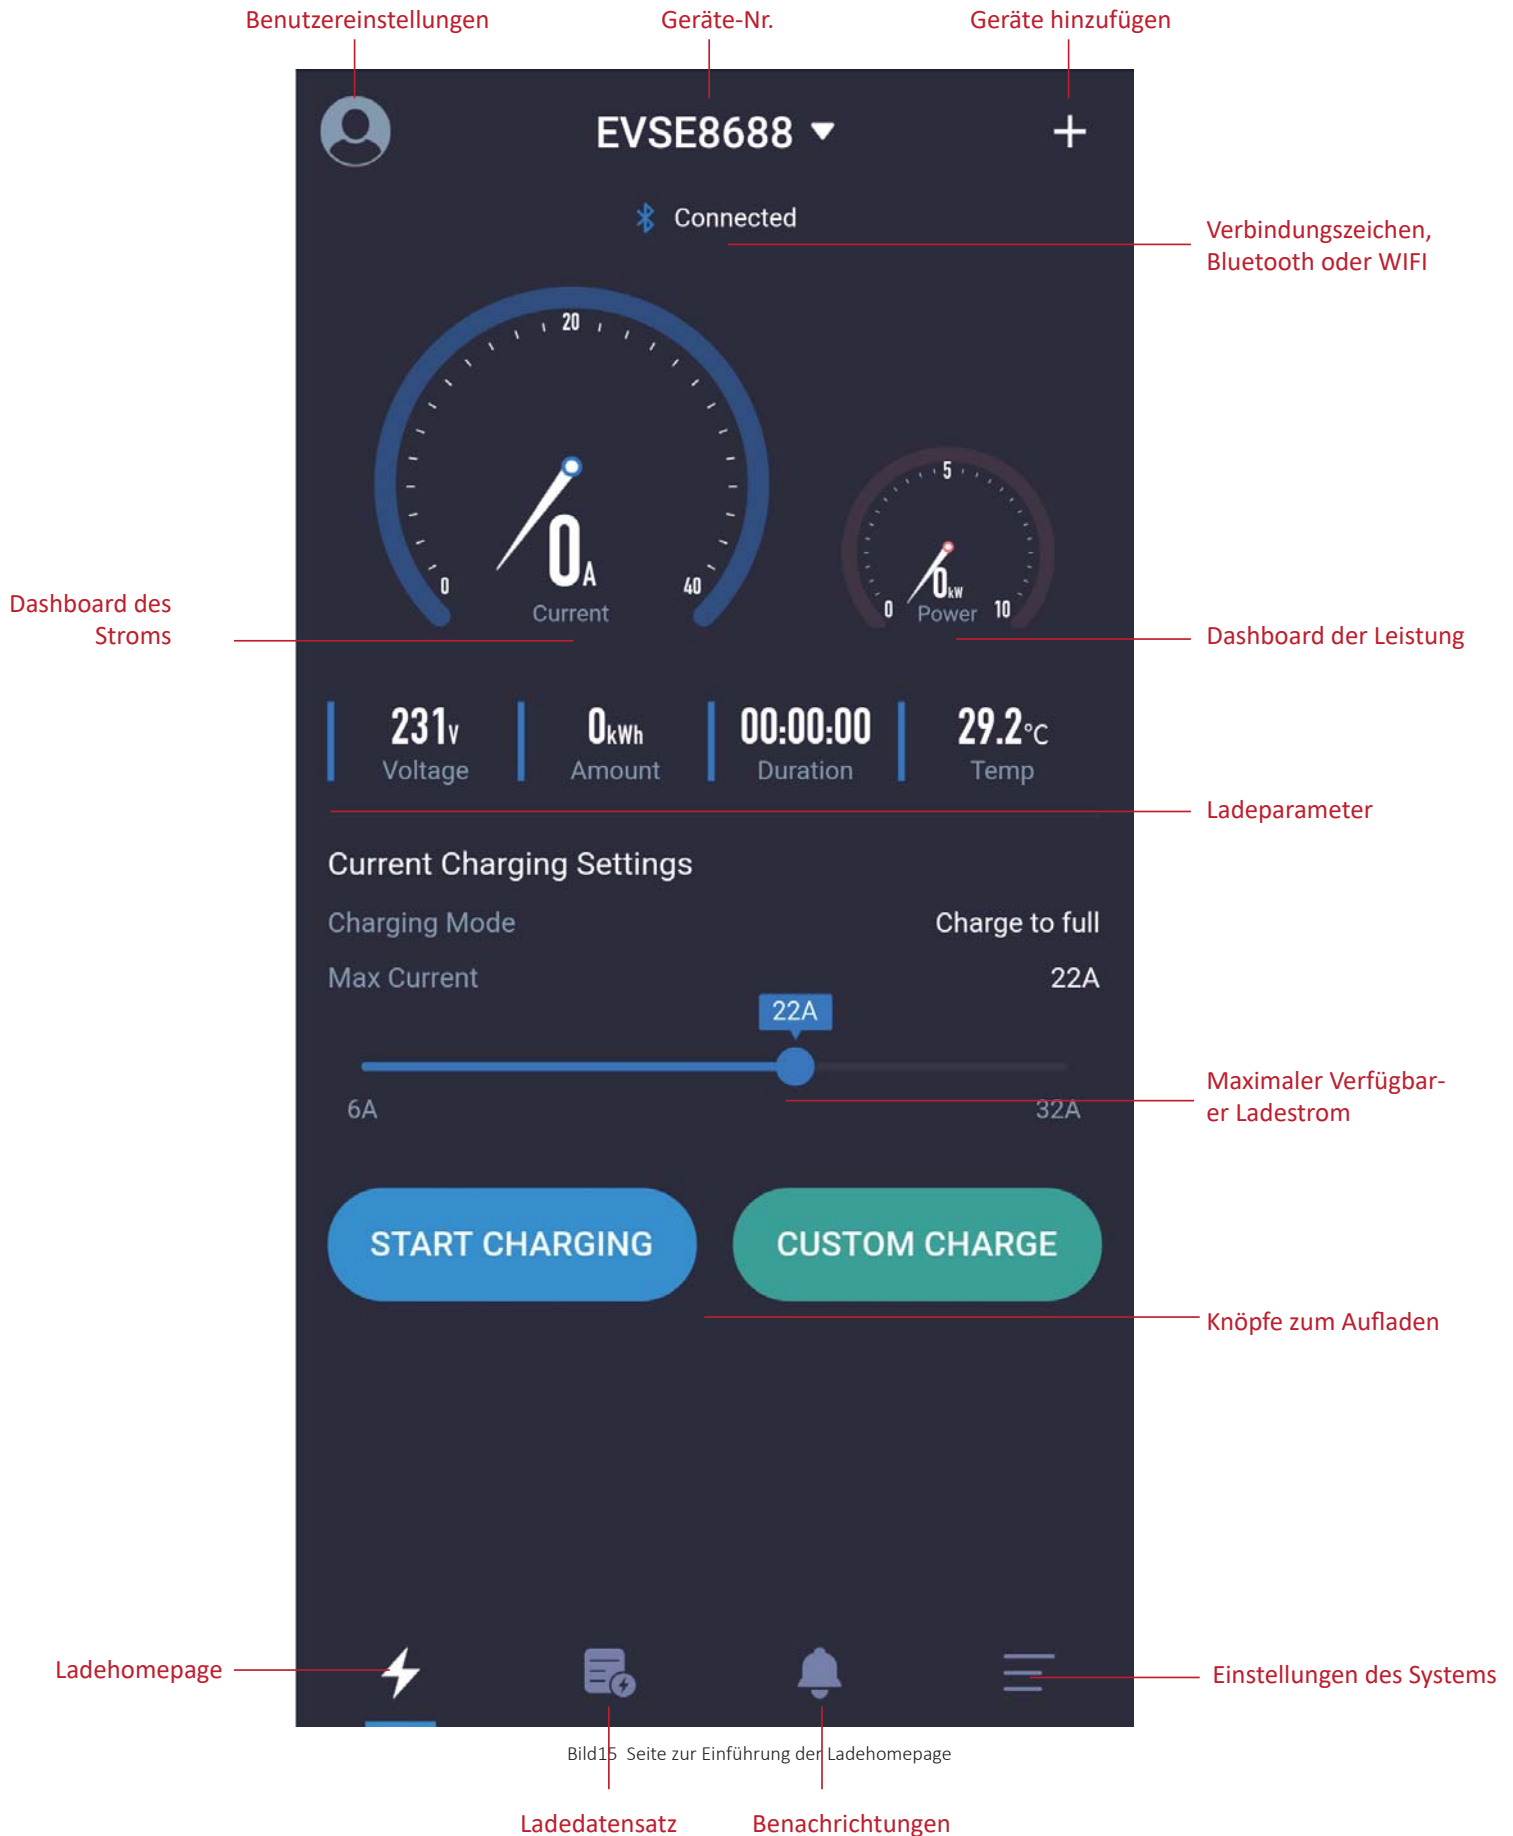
Benutzereinstellungen

Geräte-Nr.

Geräte hinzufügen

EVSE8688

+

Connected

Verbindungszeichen, Bluetooth oder WIFI

20

0

40

0A

Current

5

0

10

0kW

Power

Dashboard des Stroms

Dashboard der Leistung

231V
Voltage

0kWh
Amount

00:00:00
Duration

29.2°C
Temp

Ladeparameter

Current Charging Settings

Charging Mode

Charge to full

Max Current

22A

22A

6A

32A

Maximaler Verfügbarer Ladestrom

START CHARGING

CUSTOM CHARGE

Knöpfe zum Aufladen

Ladehomepage

Einstellungen des Systems

Bild15 Seite zur Einführung der Ladehomepage

Ladedatensatz

Benachrichtungen